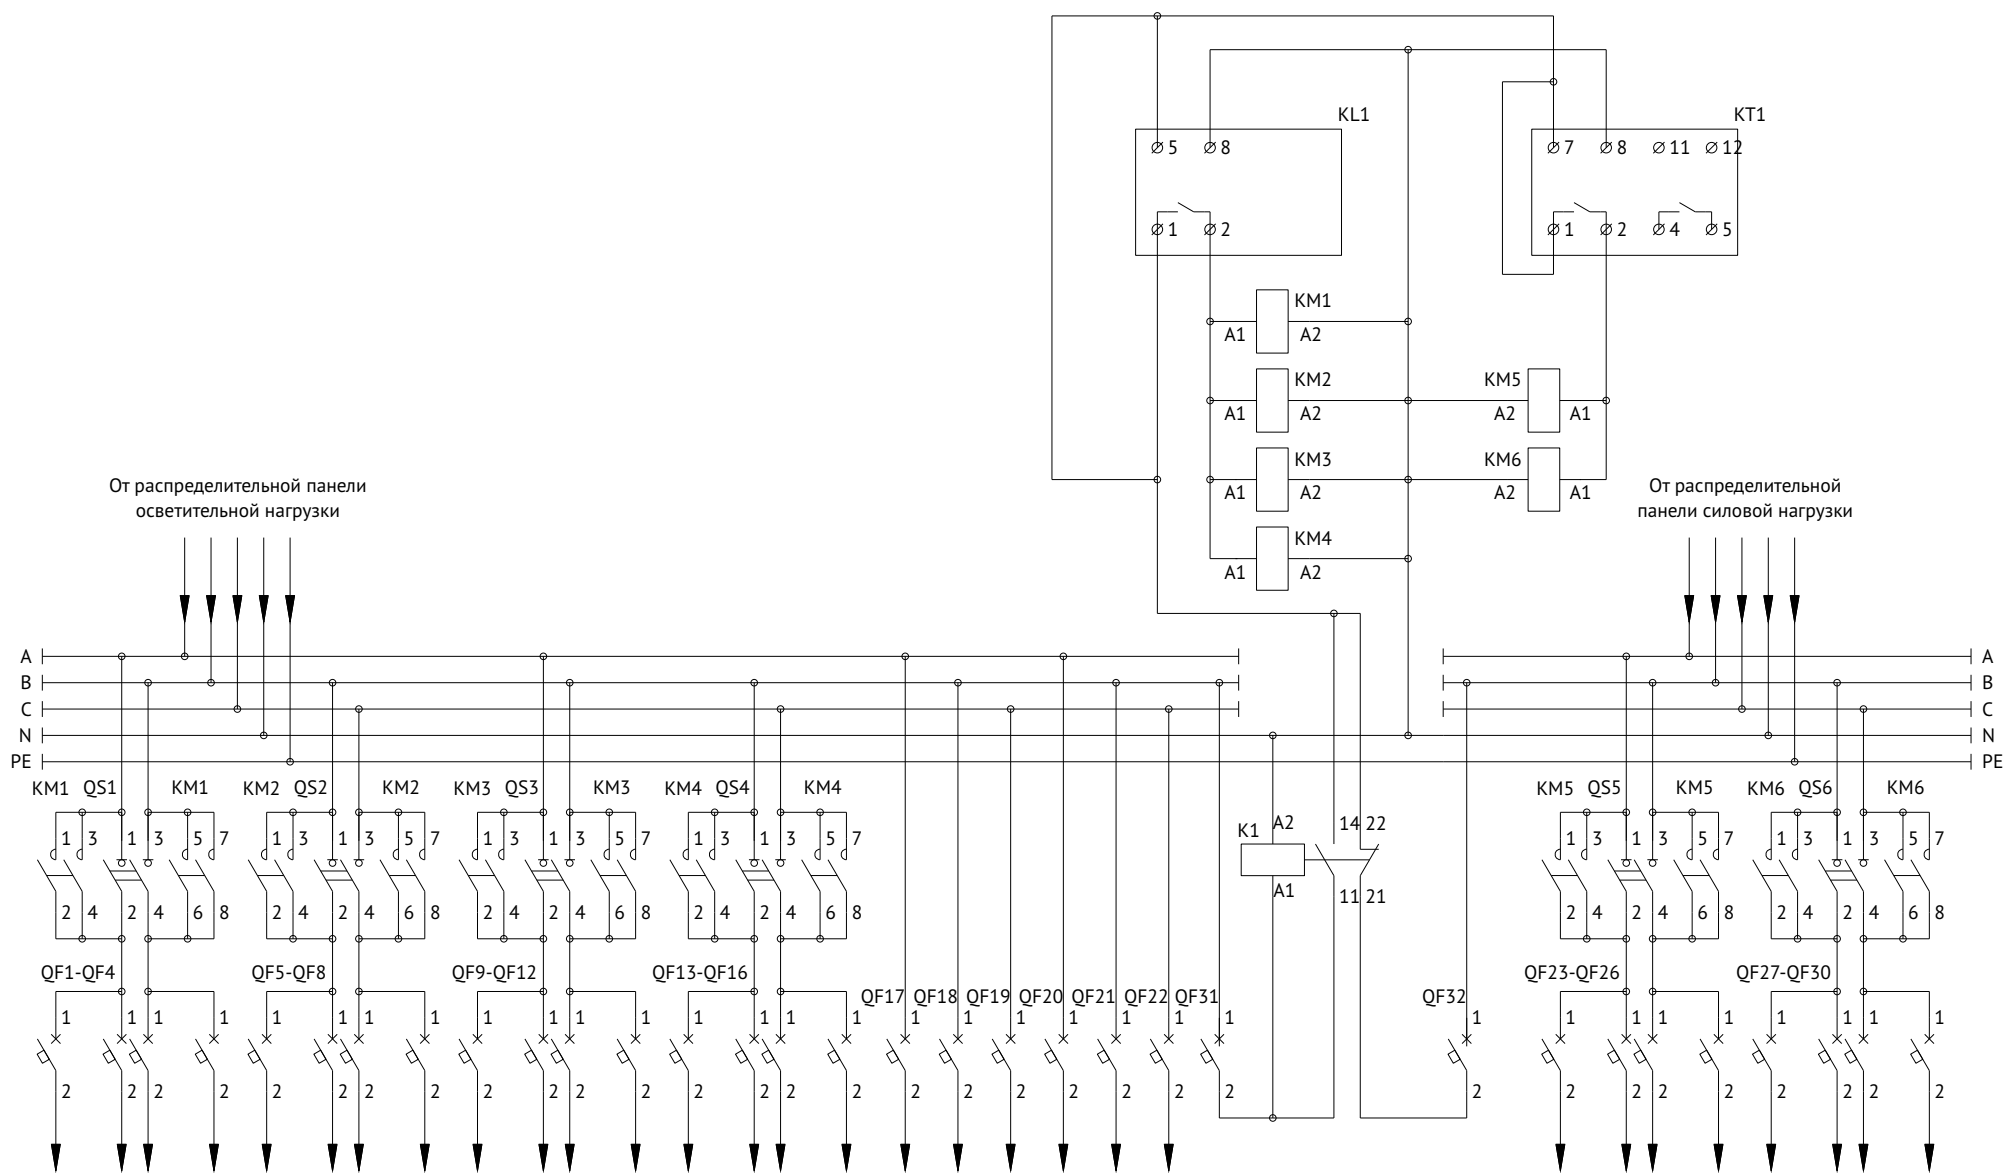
KL1

⌀5 ⌀8

⌀1 ⌀2

KT1

⌀7 ⌀8 ⌀11 ⌀12

⌀1 ⌀2 ⌀4 ⌀5

KM1
A1 A2

KM2
A1 A2

KM5
A2 A1

KM3
A1 A2

KM6
A2 A1

KM4
A1 A2

От распределительной панели осветительной нагрузки

От распределительной панели силовой нагрузки

A
B
C
N
PE

A
B
C
N
PE

KM1 QS1 KM1 KM2 QS2 KM2 KM3 QS3 KM3 KM4 QS4 KM4

1 3 1 3 5 7 1 3 1 3 5 7 1 3 1 3 5 7 1 3 1 3 5 7

2 4 2 4 6 8 2 4 2 4 6 8 2 4 2 4 6 8 2 4 2 4 6 8

K1 A2
A1

14 22
11 21

KM5 QS5 KM5 KM6 QS6 KM6

1 3 1 3 5 7 1 3 1 3 5 7

2 4 2 4 6 8 2 4 2 4 6 8

QF1-QF4 QF5-QF8 QF9-QF12 QF13-QF16 QF17 QF18 QF19 QF20 QF21 QF22 QF31 QF32 QF23-QF26 QF27-QF30

1 1 1 1 1 1 1 1 1 1 1 1 1 1 1 1 1 1 1 1 1 1 1 1 1 1 1 1 1 1 1 1 1 1 1 1 1 1 1 1 1 1

2 2 2 2 2 2 2 2 2 2 2 2 2 2 2 2 2 2 2 2 2 2 2 2 2 2 2 2 2 2 2 2 2 2 2 2 2 2 2 2 2 2